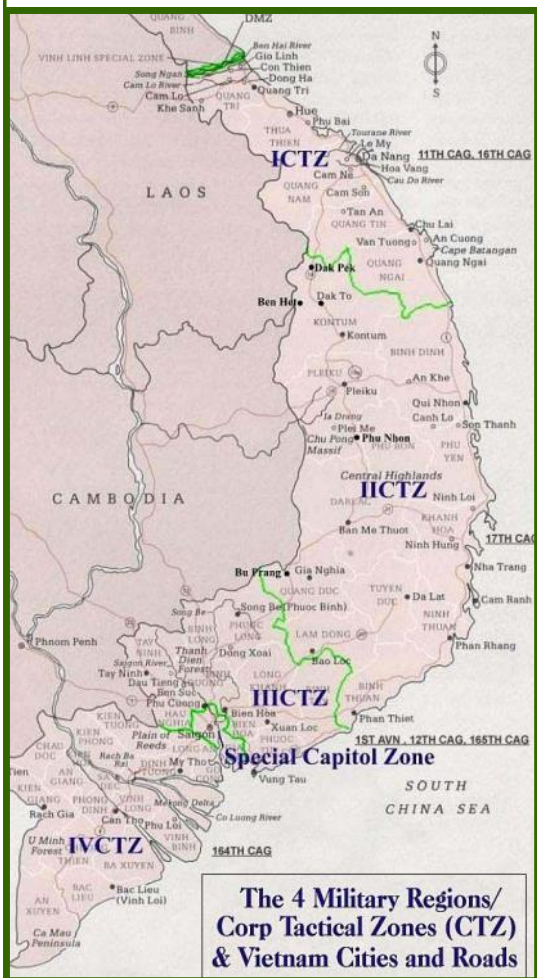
QUANG BINH
DMZ
VINH LINH SPECIAL ZONE
Ben Hai River
Gio Linh
Con Thien
Song Ngan
Dong Ha
Cam Lo River
Cam Lo
Quang Tri
Khe Sanh
QUANG TRI
N
S
Hue
Phu Bai
THUA THIEN
Tourane River
Le My
ICTZ
Da Nang
11TH CAG, 16TH CAG
Hoa Vang
Cau Do River
Cam Ne
LAOS
QUANG NAM
Cam Son
Tan An
QUANG TIN
Chu Lai
An Cuong
Van Tuong
Cape Batangan
Dak Pek
QUANG NGAI
Quang Ngai
Ben Het
Dak To
KONTUM
Kontum
BINH DINH
PLEIKU
An Khe
Pleiku
Qui Nhon
Ia Drang
Canh Lo
Plei Me
Son Thanh
Chu Pong Massif
Phu Nhon
PHU BON
PHU YEN
Central Highlands
CAMBODIA
IICTZ
Ninh Loi
DARLAC
KHANH HOA
Ban Me Thuot
17TH CAG
Ninh Hung
Bu Prang
Gia Nghia
Nha Trang
QUANG DUC
TUYEN DUC
Da Lat
Cam Ranh
Song Be
Song Be (Phuoc Binh)
NINH THUAN
PHUOC LONG
LAM DONG
Phnom Penh
TAY NINH
BINH LONG
Dong Xoai
Phan Rang
Saigon River
Thanh Dien Forest
Bao Loc
Tay Ninh
Dau Tieng
Ben Suc
BINH THUAN
Phu Cuong
IIICTZ
Phan Thiet
KIEN TUONG
HAU NGHIA
Bien Hoa
Plain of Reeds
BIEN HOA
Xuan Loc
1ST AVN., 12TH CAG, 165TH CAG
CHAU DOC
KIEN PHONG
Saigon
LONG AN
PHUOC TUY
Special Capitol Zone
Rach Ba Rai
DINH TUONG
My Tho
AN GIANG
SA DEC
Vung Tau
SOUTH CHINA SEA
KIEN GIANG
PHONG DINH
VINH LONG
Can Tho
Mekong Delta
Rach Gia
Co Luong River
Phu Loi
VINH BINH
164TH CAG
U Minh Forest
IVCTZ
BA XUYEN
BAC LIEU
Bac Lieu (Vinh Loi)
AN XUYEN
Ca Mau Peninsula
The 4 Military Regions/ Corp Tactical Zones (CTZ) & Vietnam Cities and Roads